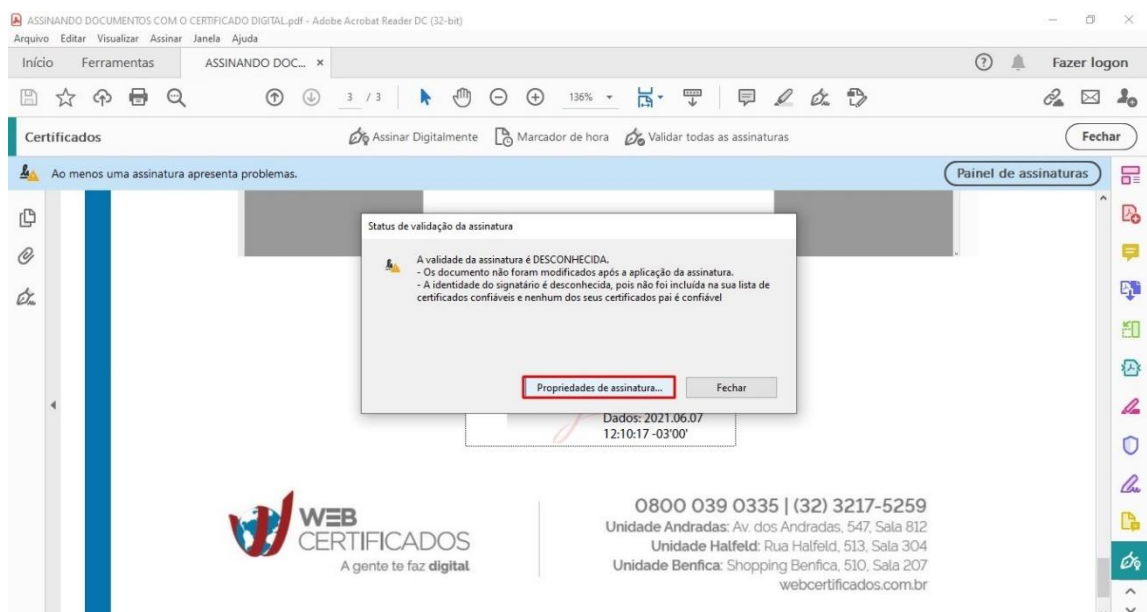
ASSINANDO DOCUMENTOS COM O CERTIFICADO DIGITAL.pdf - Adobe Acrobat Reader DC (32-bit)
Arquivo Editar Visualizar Assinar Janela Ajuda

Início Ferramentas ASSINANDO DOC... ×

Fazer logon

3 / 3 136%

Certificados

Assinar Digitalmente Marcador de hora Validar todas as assinaturas

Fechar

Ao menos uma assinatura apresenta problemas.

Painel de assinaturas

Status de validação da assinatura

A validade da assinatura é DESCONHECIDA.
- Os documento não foram modificados após a aplicação da assinatura.
- A identidade do signatário é desconhecida, pois não foi incluída na sua lista de certificados confiáveis e nenhum dos seus certificados pai é confiável

Propriedades de assinatura...

Fechar

Dados: 2021.06.07 12:10:17 -03'00'

WEB CERTIFICADOS
A gente te faz digital

0800 039 0335 | (32) 3217-5259
Unidade Andradas: Av. dos Andradas, 547, Sala 812
Unidade Halfeld: Rua Halfeld, 513, Sala 304
Unidade Benfica: Shopping Benfica, 510, Sala 207
webcertificados.com.br